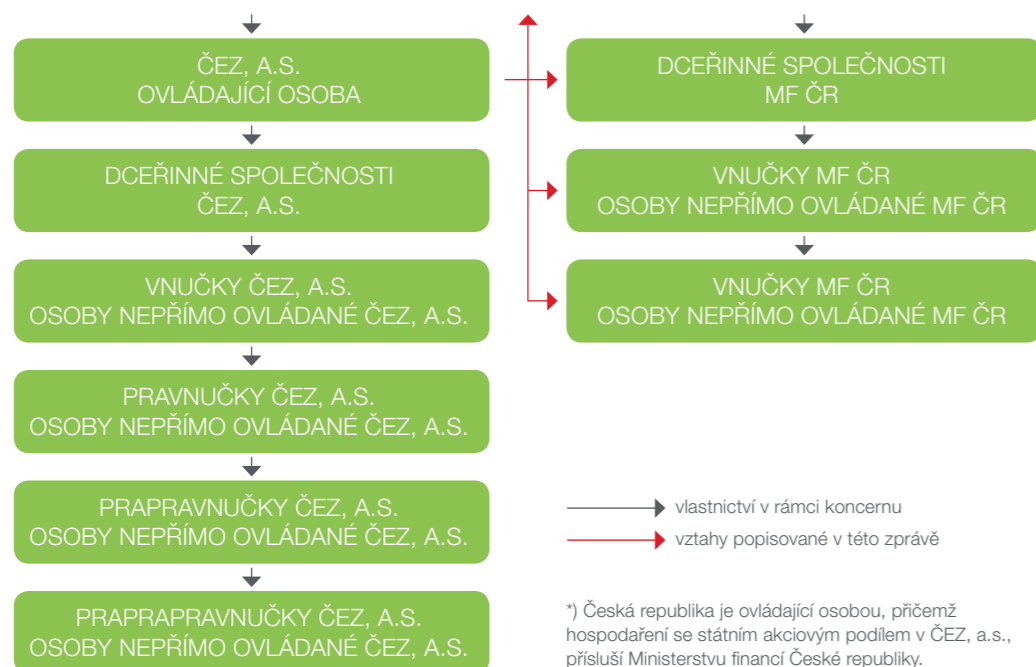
ČEZ, A.S.
OVLÁDAJÍCÍ OSOBA

DCEŘINNÉ SPOLEČNOSTI
ČEZ, A.S.

VNUČKY ČEZ, A.S.
OSOBY NEPŘÍMO OVLÁDANÉ ČEZ, A.S.

PRAVNUČKY ČEZ, A.S.
OSOBY NEPŘÍMO OVLÁDANÉ ČEZ, A.S.

PRAPRAVNUČKY ČEZ, A.S.
OSOBY NEPŘÍMO OVLÁDANÉ ČEZ, A.S.

PRAPRAPRAVNUČKY ČEZ, A.S.
OSOBY NEPŘÍMO OVLÁDANÉ ČEZ, A.S.

DCEŘINNÉ SPOLEČNOSTI
MF ČR

VNUČKY MF ČR
OSOBY NEPŘÍMO OVLÁDANÉ MF ČR

VNUČKY MF ČR
OSOBY NEPŘÍMO OVLÁDANÉ MF ČR

vlastnictví v rámci koncernu

vztahy popisované v této zprávě

*) Česká republika je ovládající osobou, přičemž hospodaření se státním akciovým podílem v ČEZ, a.s., přísluší Ministerstvu financí České republiky.